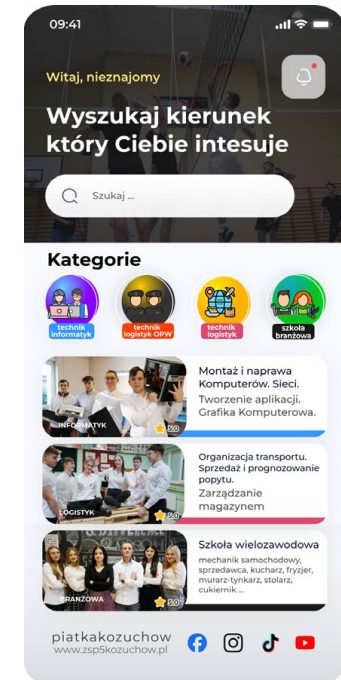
09:41

Witaj, nieznajomy

Wyszukaj kierunek który Ciebie intesuje

Szukaj ...

Kategorie

technik informatyk

technik logistyk OPW

technik logistyk

szkoła branżowa

INFORMATYK

5.0

Montaż i naprawa Komputerów. Sieci.

Tworzenie aplikacji. Grafika Komputerowa.

LOGISTYK

5.0

Organizacja transportu. Sprzedaż i prognozowanie popytu.

Zarządzanie magazynem

BRANŻOWA

5.0

Szkoła wielozawodowa

mechanik samochodowy, sprzedawca, kucharz, fryzjer, murarz-tynkarz, stolarz, cukiernik ...

piatkakozuchow
www.zsp5kozuchow.pl